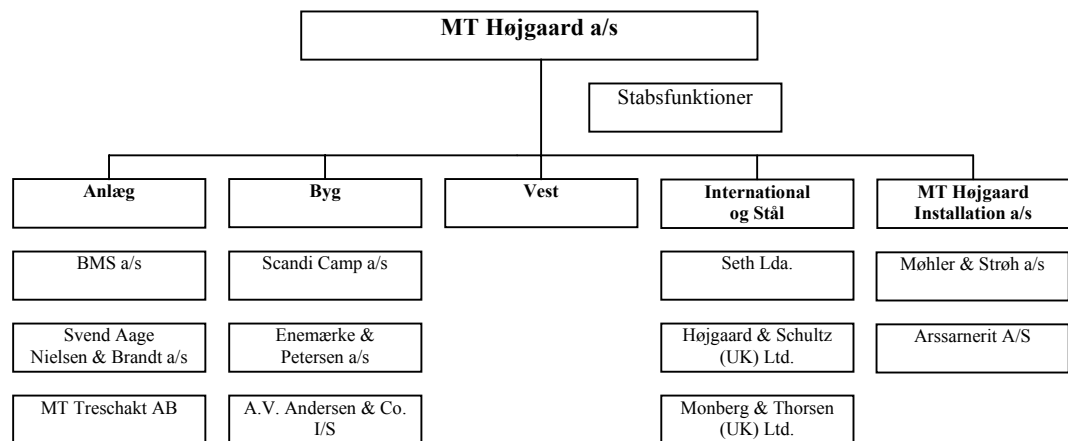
MT Højgaard a/s

Stabsfunktioner

Anlæg

BMS a/s

Svend Aage Nielsen & Brandt a/s

MT Treschakt AB

Byg

Scandi Camp a/s

Enemærke & Petersen a/s

A.V. Andersen & Co. I/S

Vest

International og Stål

Seth Lda.

Højgaard & Schultz (UK) Ltd.

Monberg & Thorsen (UK) Ltd.

MT Højgaard Installation a/s

Møhler & Strøh a/s

Arssarnerit A/S